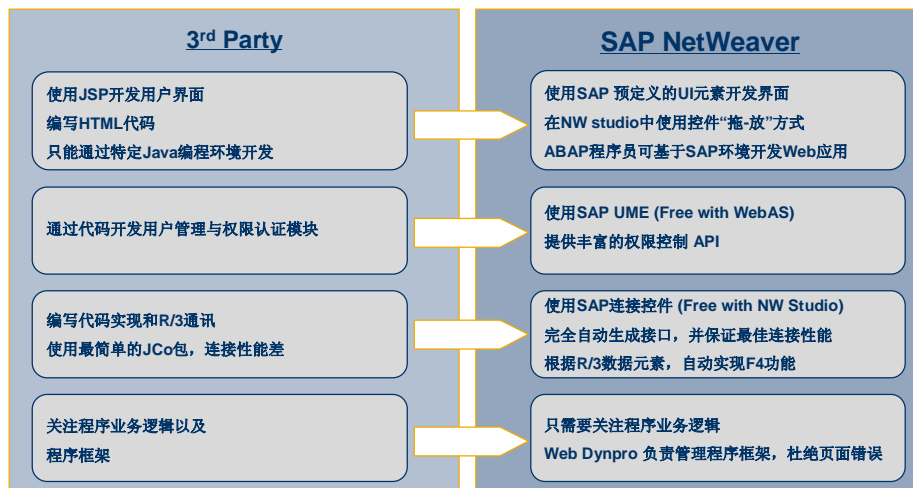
3$^{rd}$ Party

使用JSP开发用户界面
编写HTML代码
只能通过特定Java编程环境开发

通过代码开发用户管理与权限认证模块

编写代码实现和R/3通讯
使用最简单的JCo包，连接性能差

关注程序业务逻辑以及
程序框架

SAP NetWeaver

使用SAP 预定义的UI元素开发界面
在NW studio中使用控件“拖-放”方式
ABAP程序员可基于SAP环境开发Web应用

使用SAP UME (Free with WebAS)
提供丰富的权限控制 API

使用SAP连接控件 (Free with NW Studio)
完全自动生成接口，并保证最佳连接性能
根据R/3数据元素，自动实现F4功能

只需要关注程序业务逻辑
Web Dynpro 负责管理程序框架，杜绝页面错误